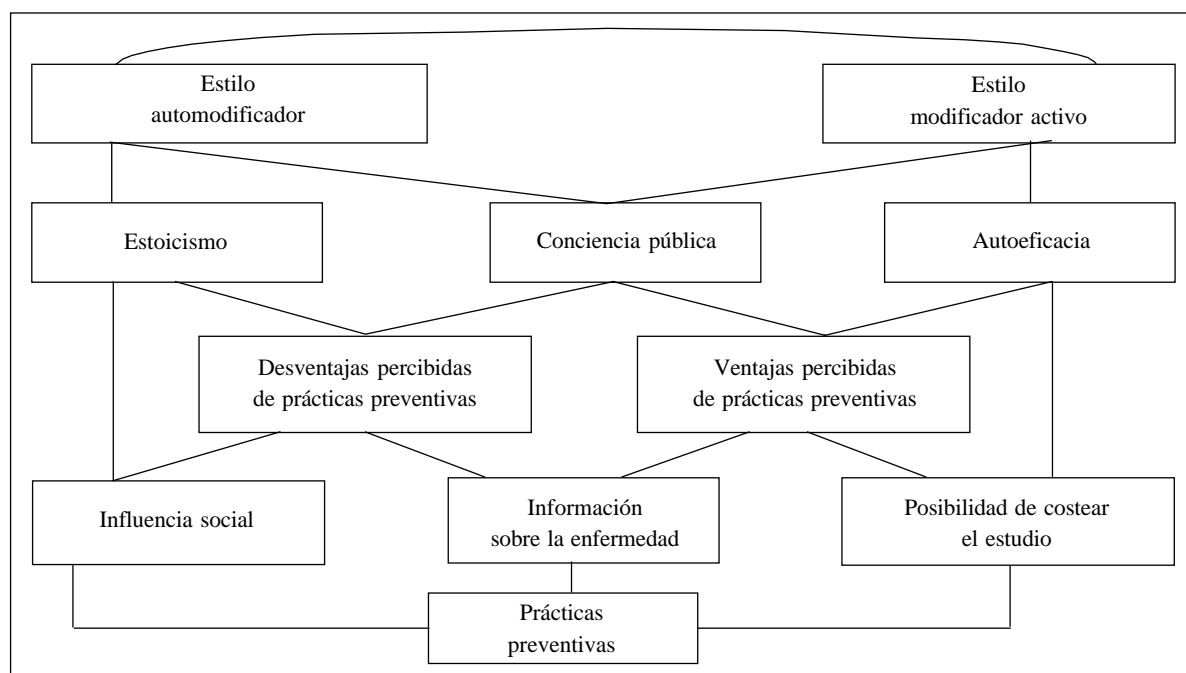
Estilo automodificador

Estilo modificador activo

Estoicismo

Conciencia pública

Autoeficacia

Desventajas percibidas de prácticas preventivas

Ventajas percibidas de prácticas preventivas

Influencia social

Información sobre la enfermedad

Posibilidad de costear el estudio

Prácticas preventivas